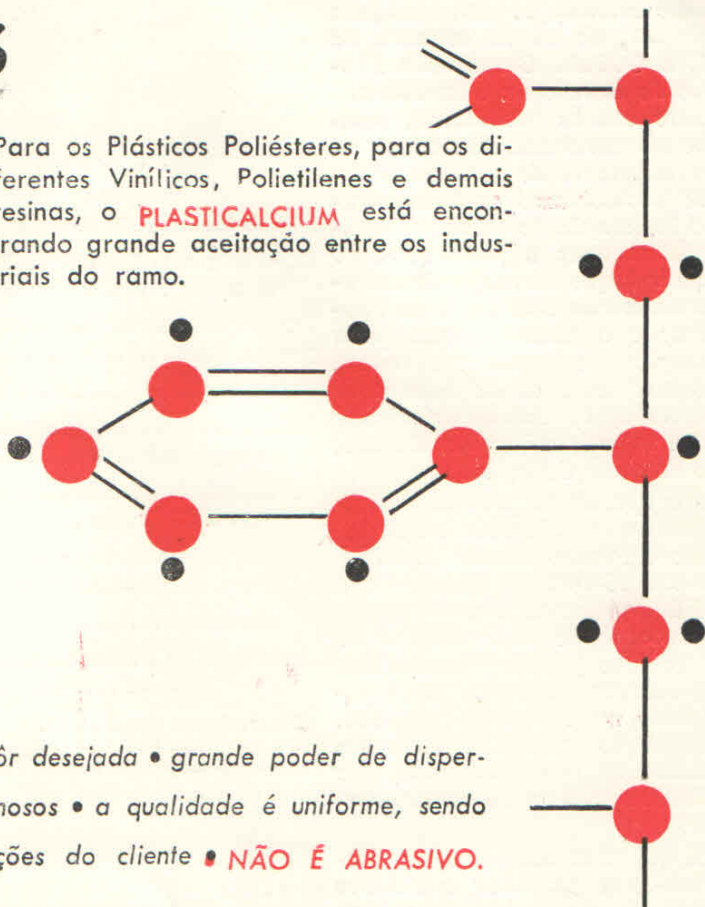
ʃ

Para os Plásticos Poliésteres, para os diferentes Vinílicos, Polietilenes e demais resinas, o PLASTICALCIUM está encontrando grande aceitação entre os industriais do ramo.

ôr desejada • grande poder de disper-
nosos • a qualidade é uniforme, sendo
ções do cliente • NÃO É ABRASIVO.